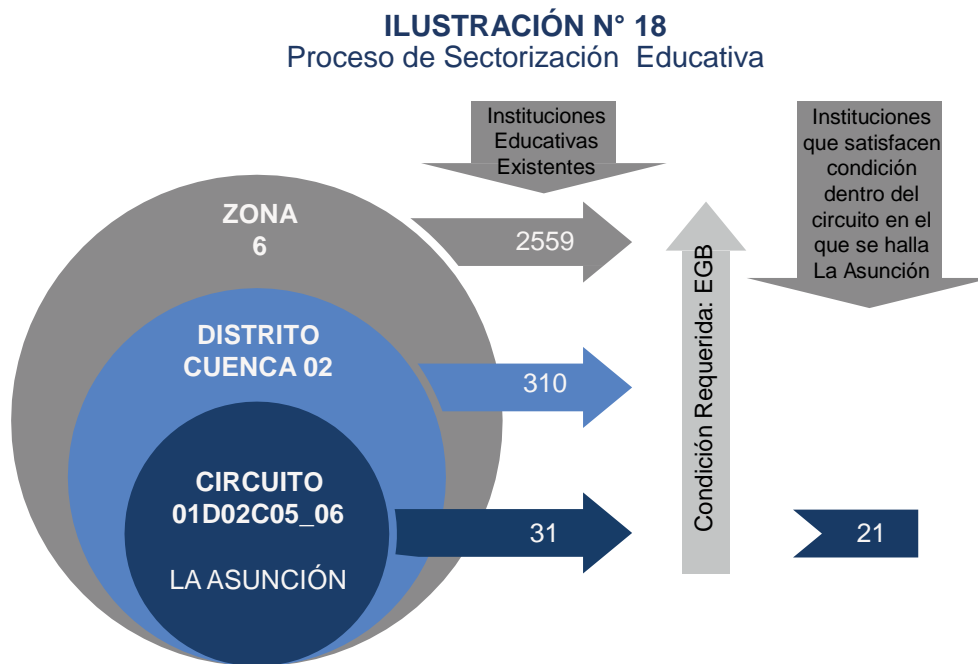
ILUSTRACIÓN N° 18
Proceso de Sectorización Educativa

Instituciones Educativas Existentes

Instituciones que satisfacen condición dentro del circuito en el que se halla La Asunción

ZONA 6

2559

DISTRITO CUENCA 02

310

CIRCUITO 01D02C05_06

LA ASUNCIÓN

31

Condición Requerida: EGB

21